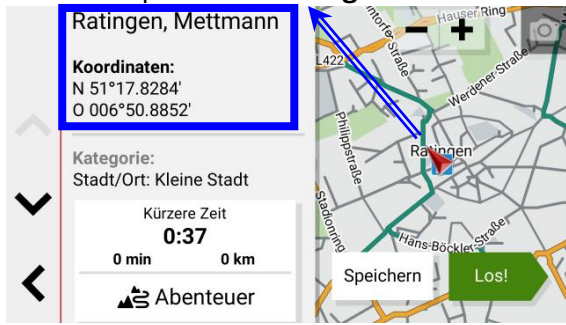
Ratingen, Mettmann

Koordinaten:
N 51°17.8284'
O 006°50.8852'

Kategorie:
Stadt/Ort: Kleine Stadt

Kürzere Zeit
0:37
0 min 0 km

Abenteuer

Hauser Ring
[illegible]torfer Straße
L422
Werdener Straße
Philippstraße
Ratingen
Stadionring
Hans-Böckler-Straße

Speichern
Los!